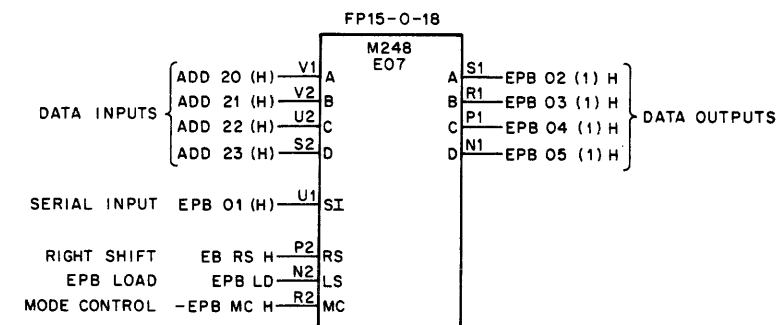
FP15-0-18

M248
E07

DATA INPUTS
ADD 20 (H) V1 A
ADD 21 (H) V2 B
ADD 22 (H) U2 C
ADD 23 (H) S2 D

SERIAL INPUT EPB 01 (H) U1 SI

RIGHT SHIFT EB RS H P2 RS
EPB LOAD EPB LD N2 LS
MODE CONTROL -EPB MC H R2 MC

A S1 EPB 02 (1) H
B R1 EPB 03 (1) H
C P1 EPB 04 (1) H
D N1 EPB 05 (1) H
DATA OUTPUTS